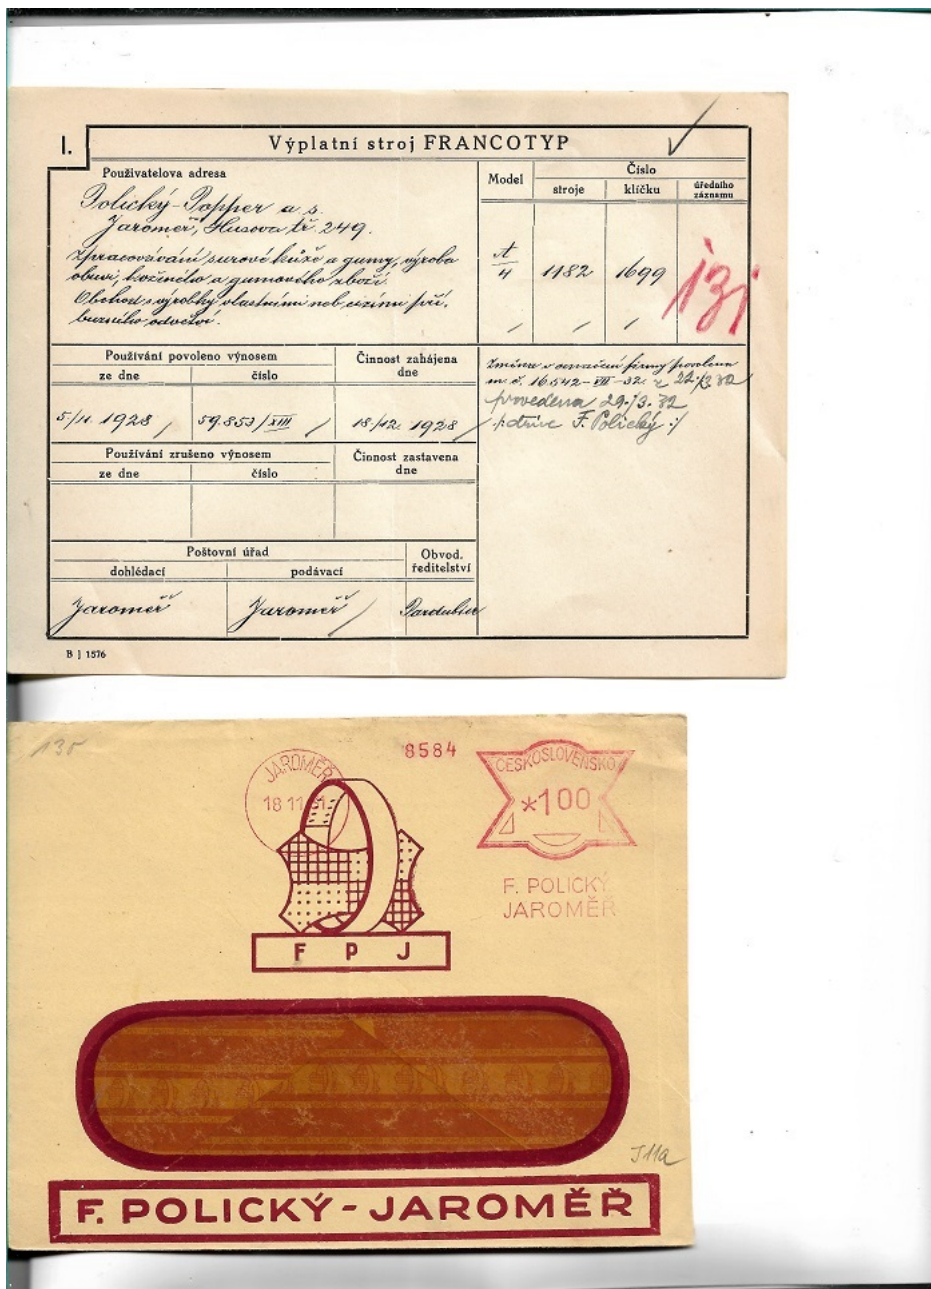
I.

Výplatní stroj FRANCOTYP

| Používatelova adresa | Model | Číslo stroje | Číslo klíčku | Číslo úředního záznamu |
|---|---|---|---|---|
| Polický-Popper a s. Jaroměř, Husova tř. 249. Zpracovávání surové kůže a gumy, výroba obuvi, koženého a gumového zboží. Obchod s výrobky vlastními neb cizími přís. branže, odvětví. | A/4 | 1182 | 1699 | 131 |

| Používání povoleno výnosem ze dne | číslo | Činnost zahájena dne |
|---|---|---|
| 5/11. 1928 | 59.853/XIII | 18/12. 1928 |

Změna v označení firmy povolena mi č. 16.542-VII-32 z 22/3 32 provedena 29/3. 32 potvrz. F. Polický

| Používání zrušeno výnosem ze dne | číslo | Činnost zastavena dne |
|---|---|---|
| | | |

| Poštovní úřad dohlédací | podávací | Obvod. ředitelství |
|---|---|---|
| Jaroměř | Jaroměř | Pardubice |

B | 1576

135

JAROMĚŘ 18 11 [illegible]

8584

ČESKOSLOVENSKO

*1 00

F. POLICKÝ JAROMĚŘ

F P J

J11a

F. POLICKÝ - JAROMĚŘ